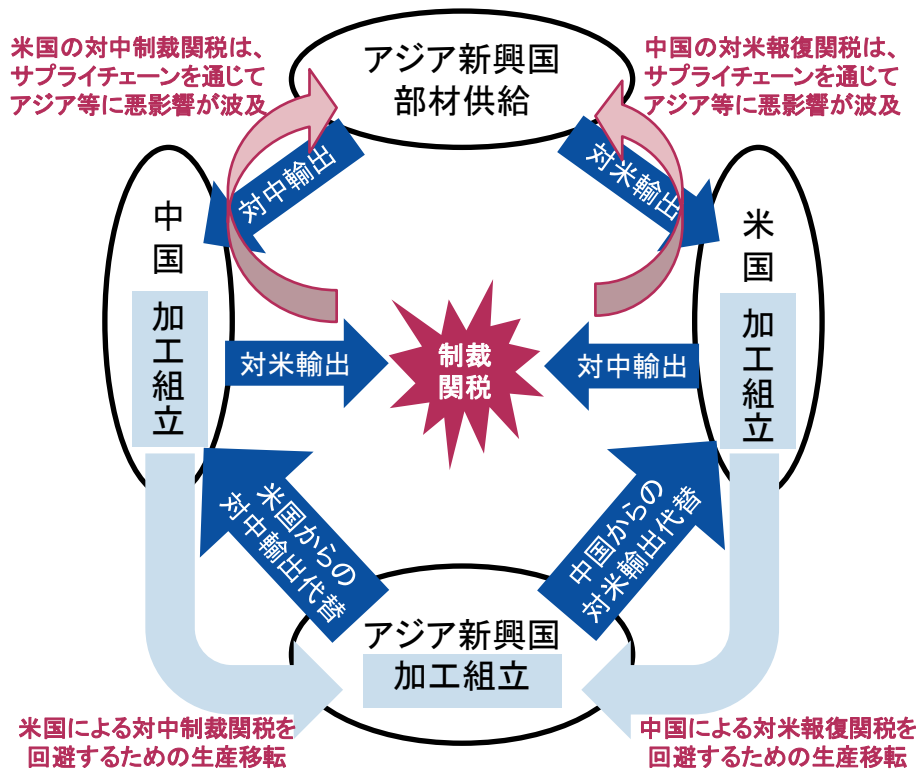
米国の対中制裁関税は、サプライチェーンを通じてアジア等に悪影響が波及

アジア新興国
部材供給

中国の対米報復関税は、サプライチェーンを通じてアジア等に悪影響が波及

対中輸出

対米輸出

中国
加工組立

米国
加工組立

対米輸出

制裁関税

対中輸出

米国からの対中輸出代替

中国からの対米輸出代替

アジア新興国
加工組立

米国による対中制裁関税を回避するための生産移転

中国による対米報復関税を回避するための生産移転